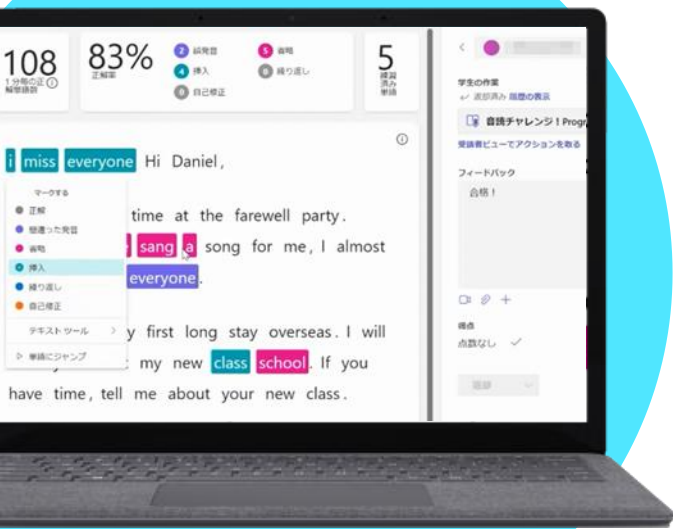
108
1 分間の正 ⓘ
解語数

83%
正解率

2 誤発音
4 挿入
0 自己修正

5 省略
0 繰り返し

5
練習済み単語

ⓘ

I miss everyone Hi Daniel,

マークする
● 正解
● 間違った発音
● 省略
● 挿入
● 繰り返し
● 自己修正

テキスト ツール >

▷ 単語にジャンプ

time at the farewell party.

sang a song for me, I almost

everyone.

y first long stay overseas. I will

my new class school. If you

have time, tell me about your new class.

<

学生の作業
↩ 返却済み 履歴の表示

音読チャレンジ！Progr

受講者ビューでアクションを取る

フィードバック

合格！

得点

点数なし ✓

返却